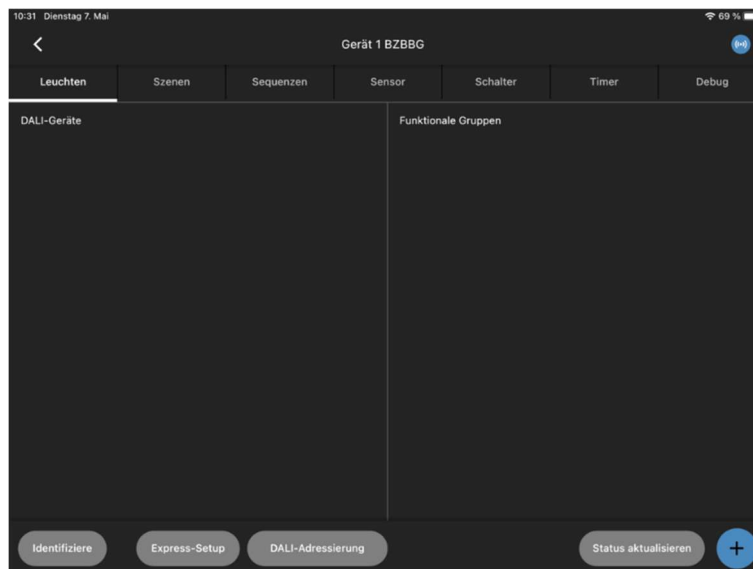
10:31 Dienstag 7. Mai

69 %

<

Gerät 1 BZBBG

Leuchten
Szenen
Sequenzen
Sensor
Schalter
Timer
Debug

DALI-Geräte

Funktionale Gruppen

Identifiziere
Express-Setup
DALI-Adressierung
Status aktualisieren
+